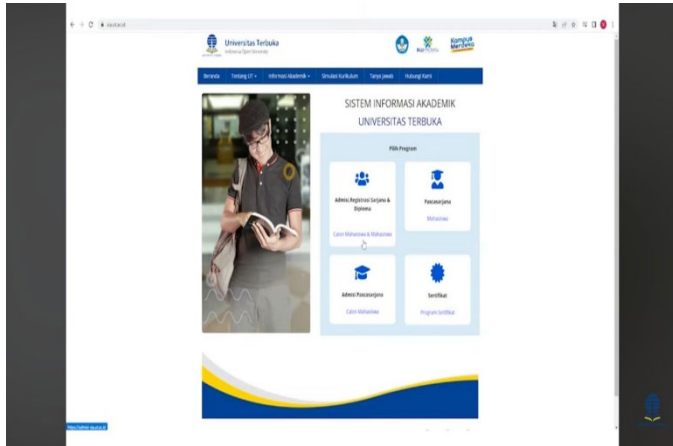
Universitas Terbuka
Indonesia Open University

Kampus Merdeka

Beranda | Tentang UT | Informasi Akademik | Simulasi Kurikulum | Tanya Jawab | Hubungi Kami

SISTEM INFORMASI AKADEMIK UNIVERSITAS TERBUKA

Pilih Program

Admisi Registrasi Sarjana & Diploma
Calon Mahasiswa & Mahasiswa

Pascasarjana
Mahasiswa

Admisi Pascasarjana
Calon Mahasiswa

Sertifikat
Program Sertifikat